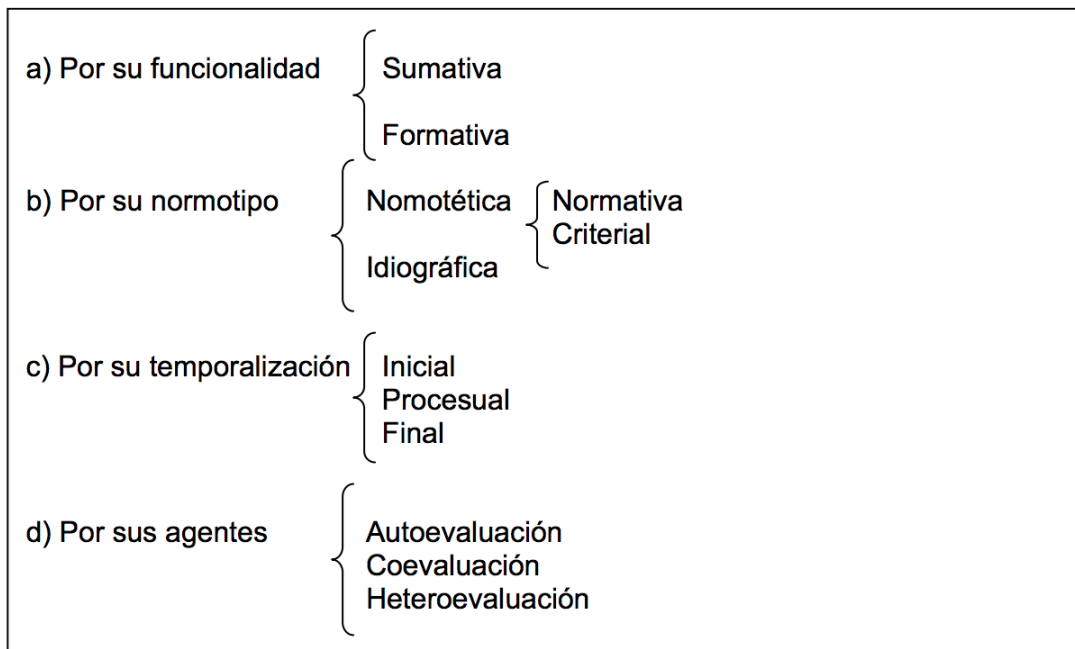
a) Por su funcionalidad
Sumativa
Formativa

b) Por su normotipo
Nomotética
Normativa
Criterial
Idiográfica

c) Por su temporalización
Inicial
Procesual
Final

d) Por sus agentes
Autoevaluación
Coevaluación
Heteroevaluación